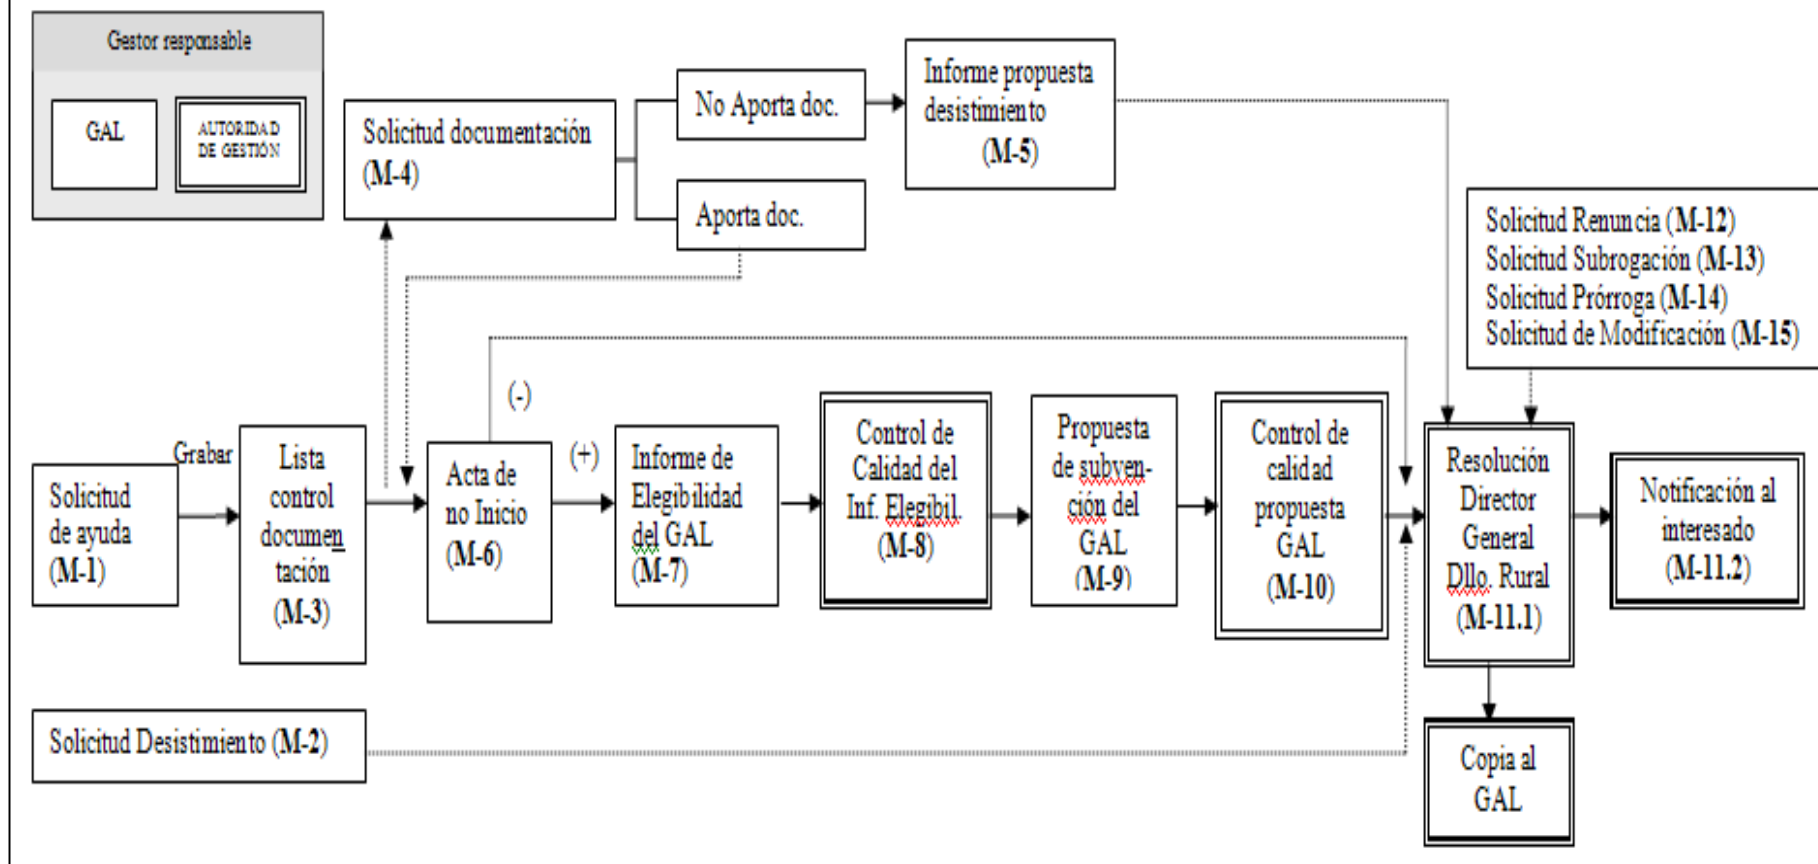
Gestor responsable

GAL

AUTORIDAD DE GESTIÓN

Solicitud documentación (M-4)

No Aporta doc.

Aporta doc.

Informe propuesta desistimiento (M-5)

Solicitud Renuncia (M-12)
Solicitud Subrogación (M-13)
Solicitud Prórroga (M-14)
Solicitud de Modificación (M-15)

(-)

(+)

Grabar

Solicitud de ayuda (M-1)

Lista control documentación (M-3)

Acta de no Inicio (M-6)

Informe de Elegibilidad del GAL (M-7)

Control de Calidad del Inf. Elegibil. (M-8)

Propuesta de subvención del GAL (M-9)

Control de calidad propuesta GAL (M-10)

Resolución Director General Dllo. Rural (M-11.1)

Notificación al interesado (M-11.2)

Solicitud Desistimiento (M-2)

Copia al GAL